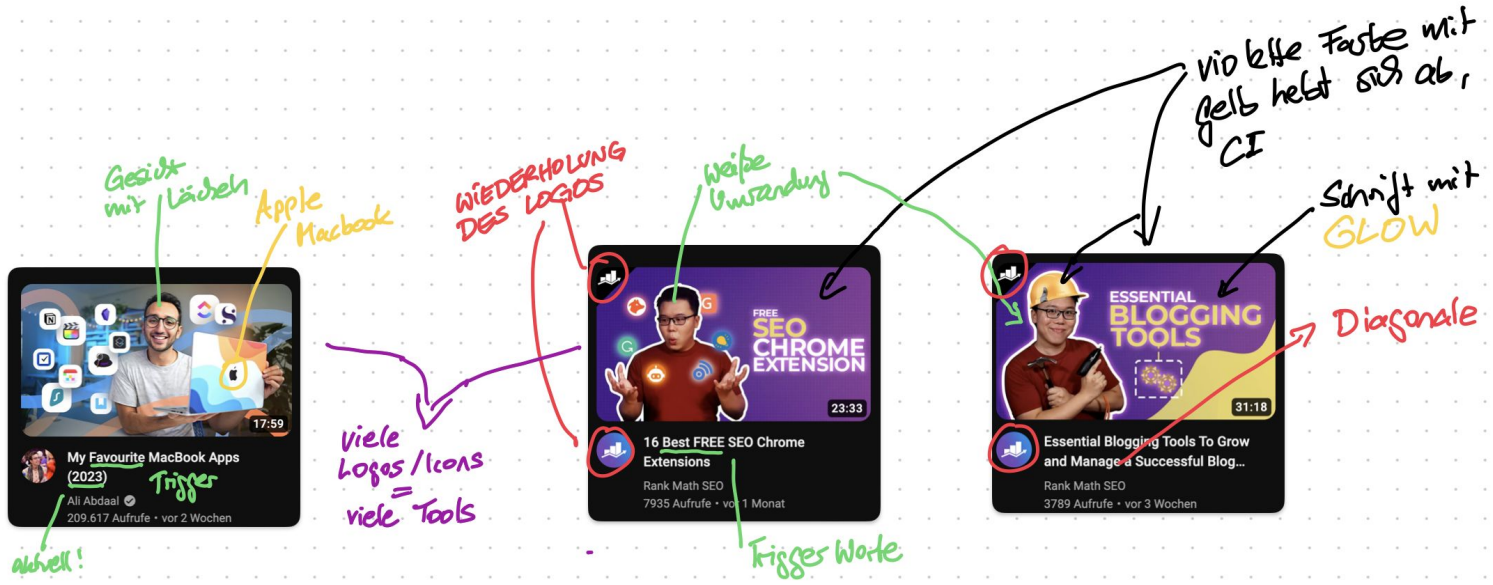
violette Farbe mit gelb hebt sich ab, CI

Gesicht mit Lächeln

Apple Macbook

WIEDERHOLUNG DES LOGOS

Weiße Umrandung

Schrift mit GLOW

17:59

My Favourite MacBook Apps (2023)

Ali Abdaal

209.617 Aufrufe • vor 2 Wochen

Trigger

aktuell!

viele Logos / Icons = viele Tools

FREE SEO CHROME EXTENSION

23:33

16 Best FREE SEO Chrome Extensions

Rank Math SEO

7935 Aufrufe • vor 1 Monat

Trigger Worte

ESSENTIAL BLOGGING TOOLS

31:18

Essential Blogging Tools To Grow and Manage a Successful Blog...

Rank Math SEO

3789 Aufrufe • vor 3 Wochen

Diagonale